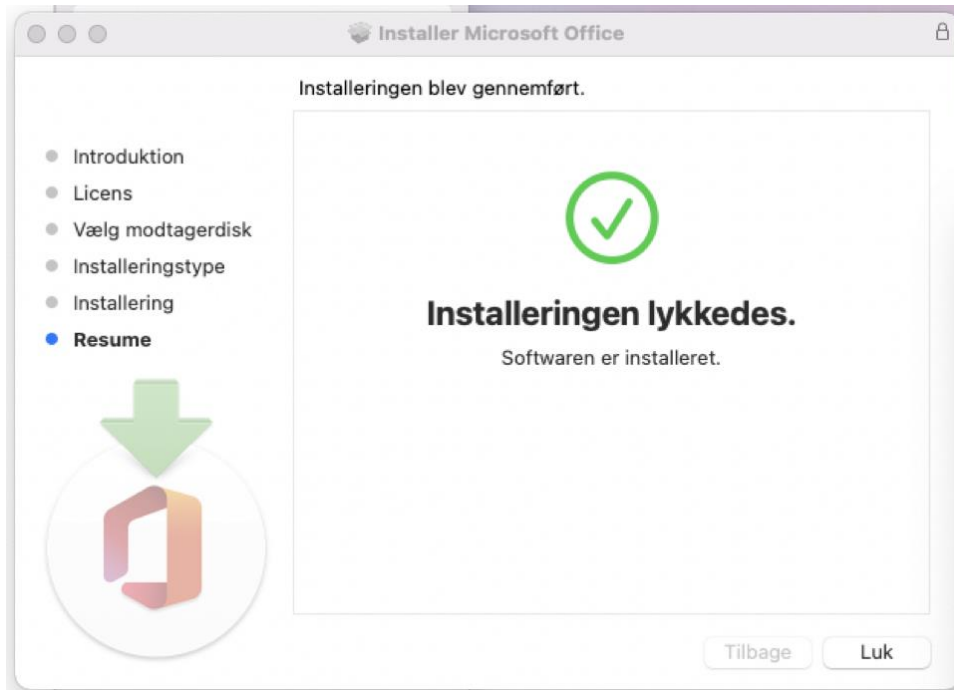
Installer Microsoft Office

Installeringen blev gennemført.

Introduktion
Licens
Vælg modtagerdisk
Installeringstype
Installering
Resume

Installeringen lykkedes.

Softwaren er installeret.

Tilbage
Luk